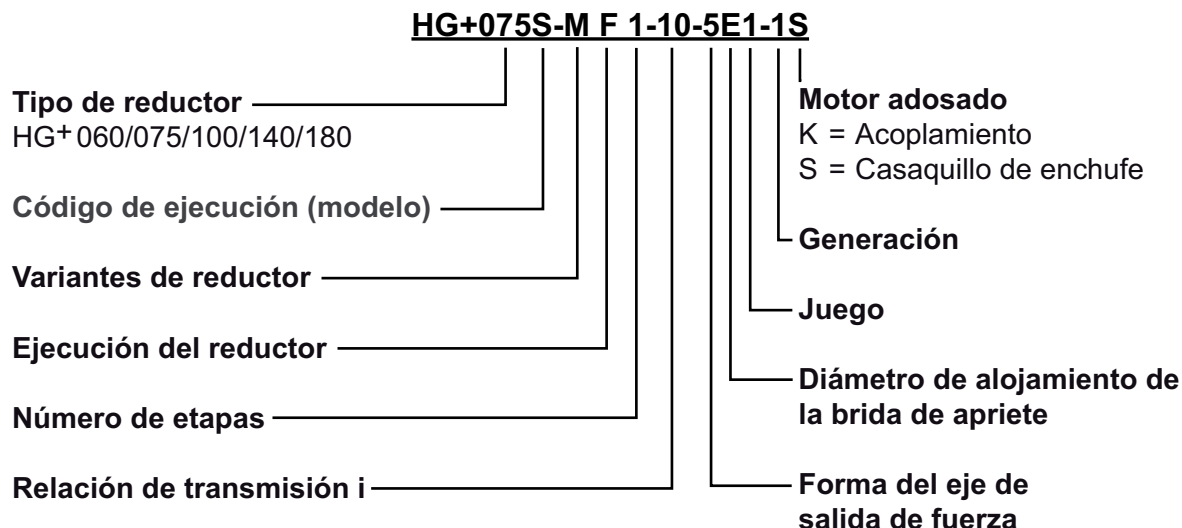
HG+075S-M F 1-10-5E1-1S

Tipo de reductor
HG+ 060/075/100/140/180

Código de ejecución (modelo)

Variantes de reductor

Ejecución del reductor

Número de etapas

Relación de transmisión i

Motor adosado
K = Acoplamiento
S = Casaquillo de enchufe

Generación

Juego

Diámetro de alojamiento de la brida de apriete

Forma del eje de salida de fuerza